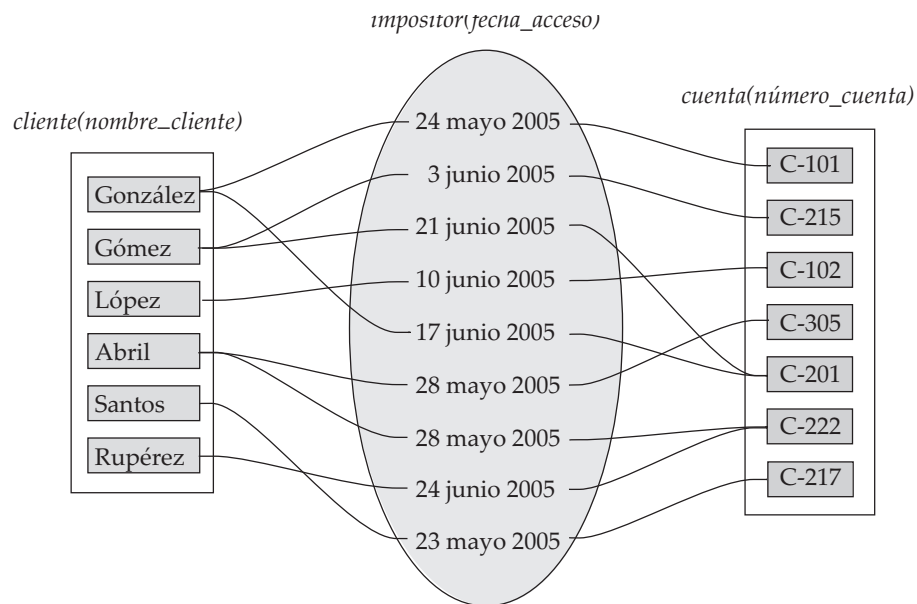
impositor(fecha_acceso)

cliente(nombre_cliente)

cuenta(número_cuenta)

González
Gómez
López
Abril
Santos
Rupérez

24 mayo 2005
3 junio 2005
21 junio 2005
10 junio 2005
17 junio 2005
28 mayo 2005
28 mayo 2005
24 junio 2005
23 mayo 2005

C-101
C-215
C-102
C-305
C-201
C-222
C-217